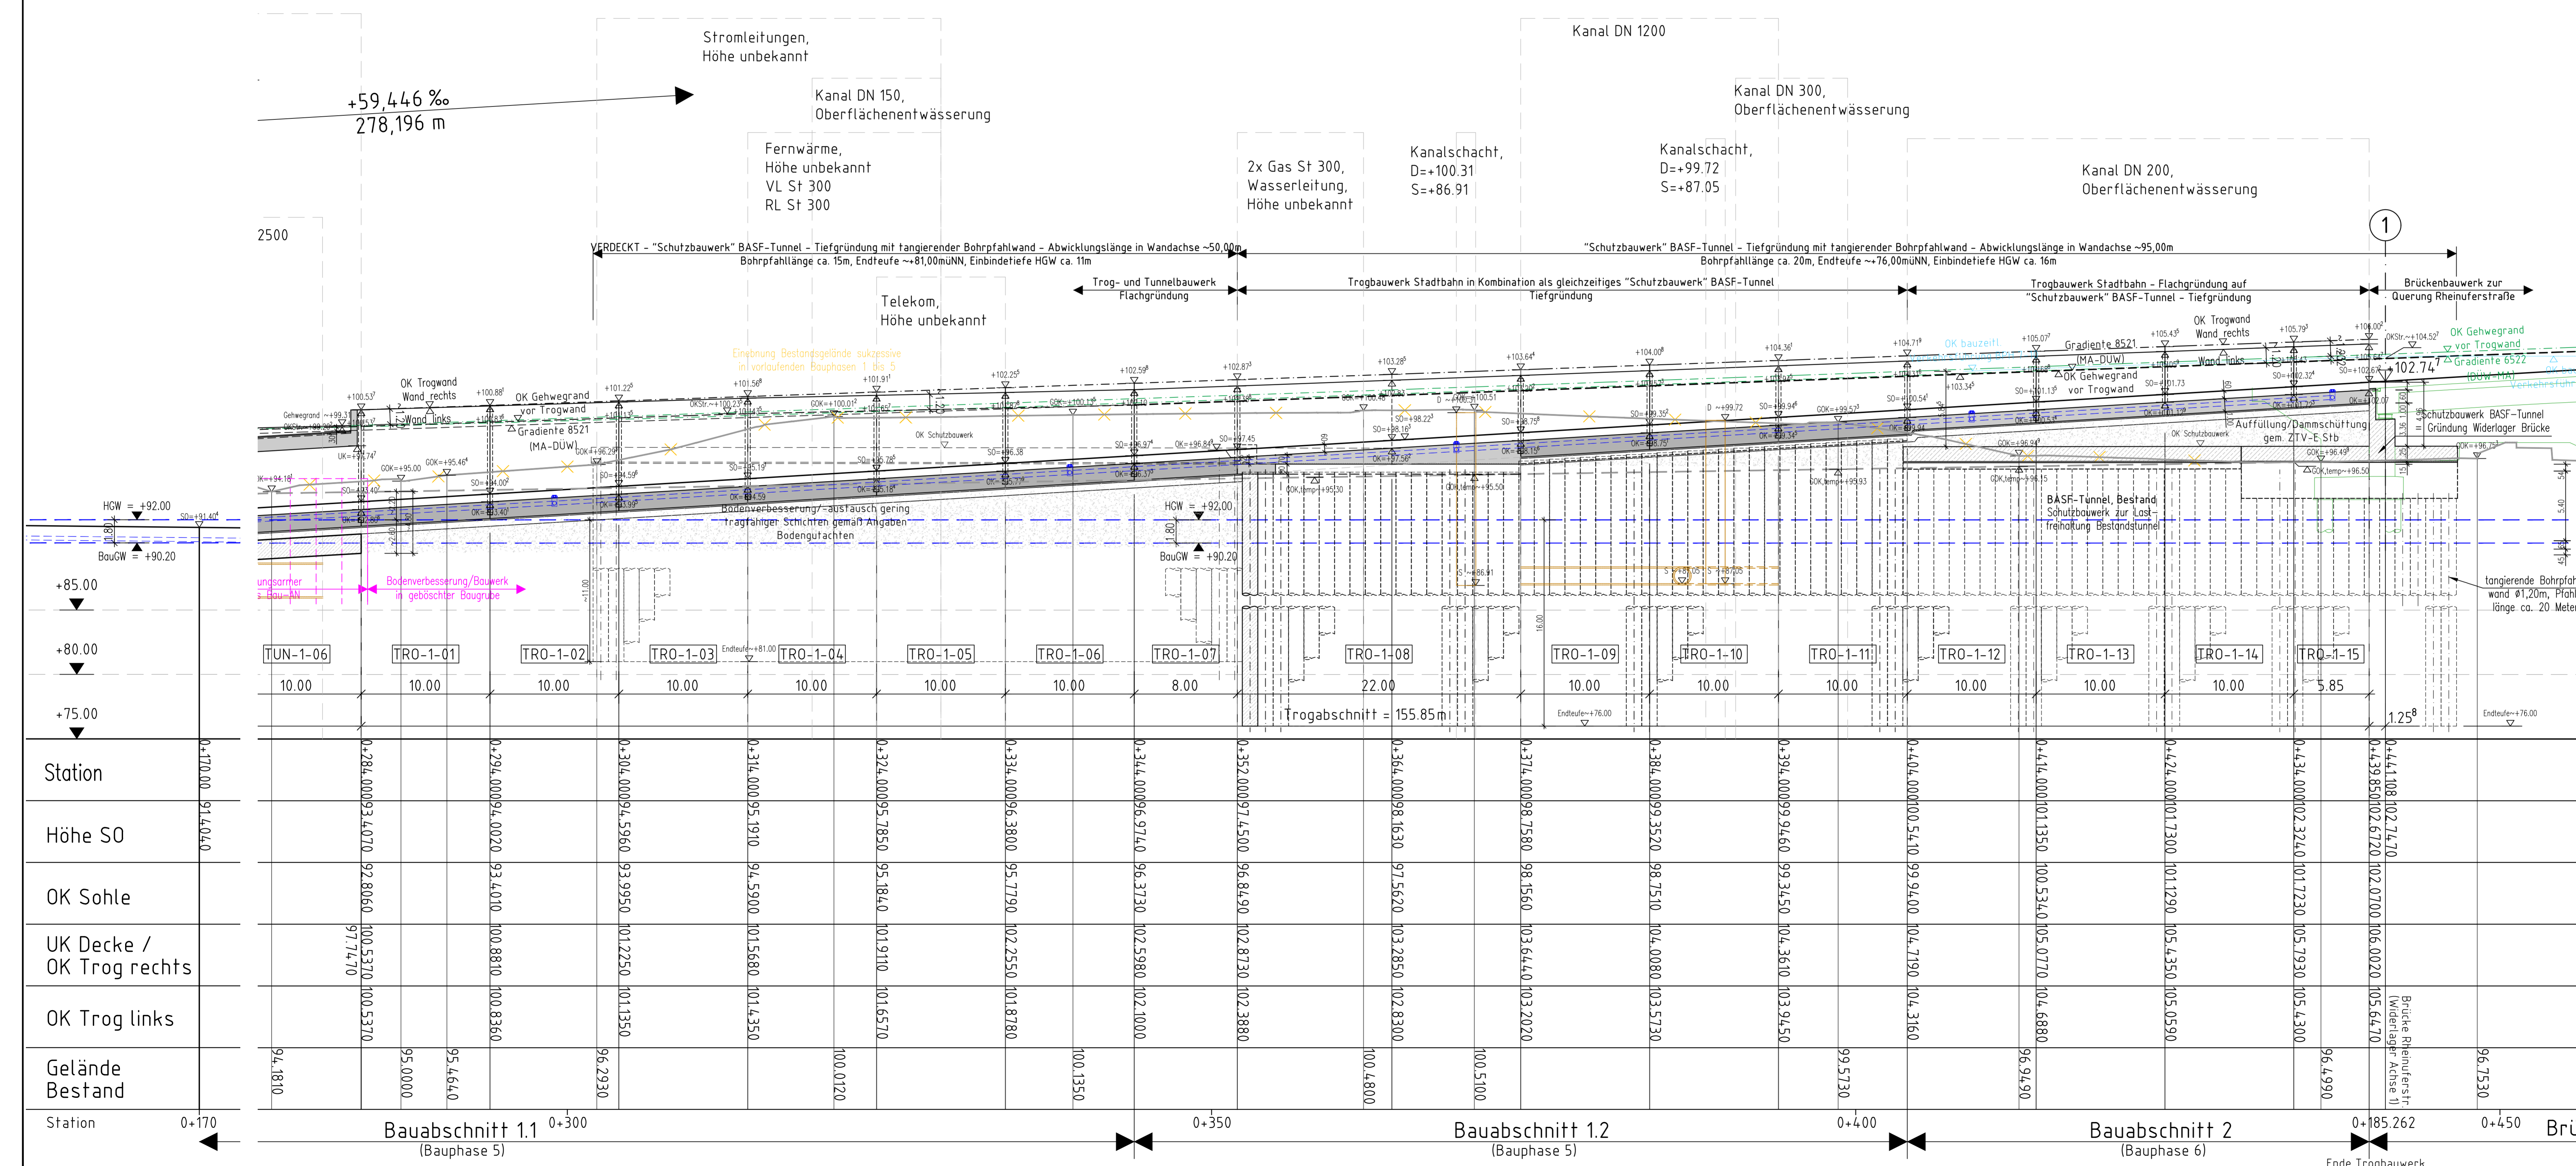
Stromleitungen,
Höhe unbekannt

Kanal DN 1200

+59,446 ‰
278,196 m

Kanal DN 150,
Oberflächenentwässerung

Kanal DN 300,
Oberflächenentwässerung

Fernwärme,
Höhe unbekannt
VL St 300
RL St 300

2x Gas St 300,
Wasserleitung,
Höhe unbekannt

Kanalschacht,
D=+100.31
S=+86.91

Kanalschacht,
D=+99.72
S=+87.05

Kanal DN 200,
Oberflächenentwässerung

2500

1

VERDECKT - "Schutzbauwerk" BASF-Tunnel - Tiefgründung mit tangierender Bohrpfahlwand - Abwicklungslänge in Wandachse ~50,00m
Bohrpfahllänge ca. 15m, Endteufe ~+81,00müNN, Einbindetiefe HGW ca. 11m

"Schutzbauwerk" BASF-Tunnel - Tiefgründung mit tangierender Bohrpfahlwand - Abwicklungslänge in Wandachse ~95,00m
Bohrpfahllänge ca. 20m, Endteufe ~+76,00müNN, Einbindetiefe HGW ca. 16m

Trog- und Tunnelbauwerk
Flachgründung

Trogbauwerk Stadtbahn in Kombination als gleichzeitiges "Schutzbauwerk" BASF-Tunnel
Tiefgründung

Trogbauwerk Stadtbahn - Flachgründung auf
"Schutzbauwerk" BASF-Tunnel - Tiefgründung

Brückenbauwerk zur
Querung Rheinuferstraße

Telekom,
Höhe unbekannt

OK Trogwand
Wand rechts
Wand links

OK Gehwegrand
vor Trogwand
Gradiente 8521
(MA-DUW)

Einebnung Bestandsgelände sukzessive
in vorlaufenden Bauphasen 1 bis 5

OK Schutzbauwerk

OK Trogwand
Wand rechts
Wand links

Gradiente 8521
(MA-DUW)
OK Gehwegrand
vor Trogwand

OK Gehwegrand
vor Trogwand
Gradiente 6522
(DUW-MA)

+102.74

Schutzbauwerk BASF-Tunnel
Gründung Widerlager Brücke

Auffüllung/Dammschüttung
gem. ZTV-E StB

OK Schutzbauwerk

BASF-Tunnel, Bestand
Schutzbauwerk zur Lastfreihaltung Bestandstunnel

Bodenverbesserung/-austausch gering
tragfähiger Schichten gemäß Angaben
Bodengutachten

HGW = +92.00
BauGW = +90.20

HGW = +92.00
BauGW = +90.20

+85.00
+80.00
+75.00

Bodenverbesserung/Bauwerk
in geböschter Baugrube

tangierende Bohrpfahlwand Ø1,20m, Pfahllänge ca. 20 Meter

| TUN-1-06 | TRO-1-01 | TRO-1-02 | TRO-1-03 | TRO-1-04 | TRO-1-05 | TRO-1-06 | TRO-1-07 | TRO-1-08 | TRO-1-09 | TRO-1-10 | TRO-1-11 | TRO-1-12 | TRO-1-13 | TRO-1-14 | TRO-1-15 |
|---|---|---|---|---|---|---|---|---|---|---|---|---|---|---|---|
| 10.00 | 10.00 | 10.00 | 10.00 | 10.00 | 10.00 | 10.00 | 8.00 | 22.00 | 10.00 | 10.00 | 10.00 | 10.00 | 10.00 | 10.00 | 5.85 |

Trogabschnitt = 155.85m
1.25
Endteufe ~+81.00
Endteufe ~+76.00

| Station | 0+170.00 | 0+284.000 | 0+294.000 | 0+304.000 | 0+314.000 | 0+324.000 | 0+334.000 | 0+344.000 | 0+352.000 | 0+364.000 | 0+374.000 | 0+384.000 | 0+394.000 | 0+404.000 | 0+414.000 | 0+424.000 | 0+434.000 | 0+439.850 | 0+441.108 |
|---|---|---|---|---|---|---|---|---|---|---|---|---|---|---|---|---|---|---|---|
| Höhe SO | 91.404 | 93.4070 | 94.0020 | 94.5960 | 95.1910 | 95.7850 | 96.3800 | 96.9740 | 97.4500 | 98.1630 | 98.7580 | 99.3520 | 99.9460 | 100.5410 | 101.1350 | 101.7300 | 102.3240 | 102.6720 | 102.7470 |
| OK Sohle | | 92.8060 | 93.4010 | 93.9950 | 94.5900 | 95.1840 | 95.7790 | 96.3730 | 96.8490 | 97.5620 | 98.1560 | 98.7510 | 99.3450 | 99.9400 | 100.5340 | 101.1290 | 101.7230 | 102.0700 | |
| UK Decke / OK Trog rechts | | 97.7470 100.5370 | 100.8810 | 101.2250 | 101.5680 | 101.9110 | 102.2550 | 102.5980 | 102.8730 | 103.2850 | 103.6440 | 104.0080 | 104.3610 | 104.7190 | 105.0770 | 105.4350 | 105.7930 | 106.0020 | |
| OK Trog links | | 100.5370 | 100.8360 | 101.1350 | 101.4350 | 101.6570 | 101.8780 | 102.1000 | 102.3880 | 102.8300 | 103.2020 | 103.5730 | 103.9450 | 104.3160 | 104.6880 | 105.0590 | 105.4300 | 105.6470 | |
| Gelände Bestand | 94.1810 | 95.0000 | 95.4640 | 96.2930 | 100.0120 | 100.1350 | 100.4800 | 100.5100 | 99.5730 | 96.9490 | 96.4990 | 96.7530 | | | | | | | |

Brücke Rheinuferstr. (Widerlager Achse 1)

Station 0+170 0+300 0+350 0+400 0+185.262 0+450

Bauabschnitt 1.1
(Bauphase 5)
Bauabschnitt 1.2
(Bauphase 5)
Bauabschnitt 2
(Bauphase 6)
Ende Trogbauwerk
Brü